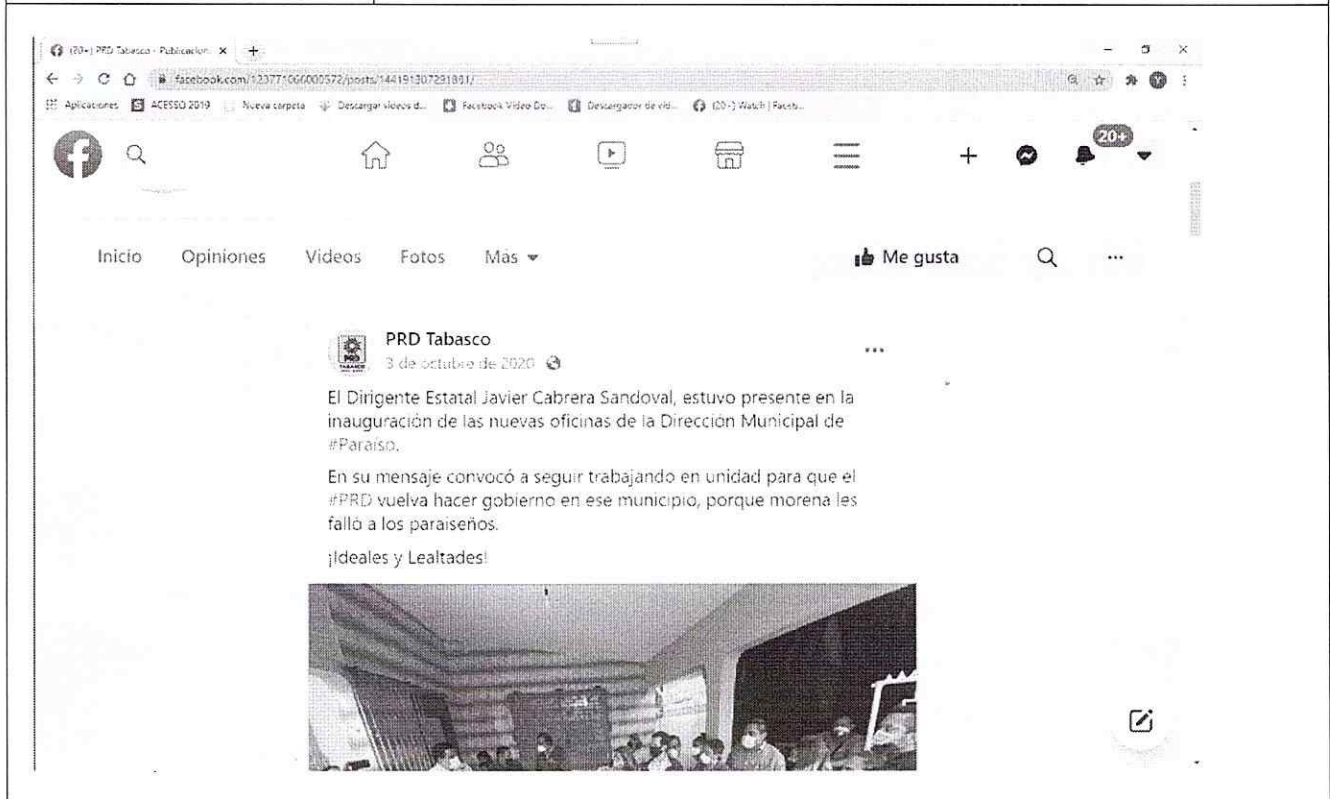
(20+) PRD Tabasco - Publicacion ×

facebook.com/123771066000572/posts/1441913072318​61/

Aplicaciones ACESSO 2019 Nueva carpeta Descargar videos d... Facebook Video Do... Descargador de vid... (20+) Watch | Faceb...

20+

Inicio Opiniones Videos Fotos Más

Me gusta

PRD Tabasco
3 de octubre de 2020

El Dirigente Estatal Javier Cabrera Sandoval, estuvo presente en la inauguración de las nuevas oficinas de la Dirección Municipal de #Paraíso.

En su mensaje convocó a seguir trabajando en unidad para que el #PRD vuelva hacer gobierno en ese municipio, porque morena les falló a los paraiseños.

¡Ideales y Lealtades!